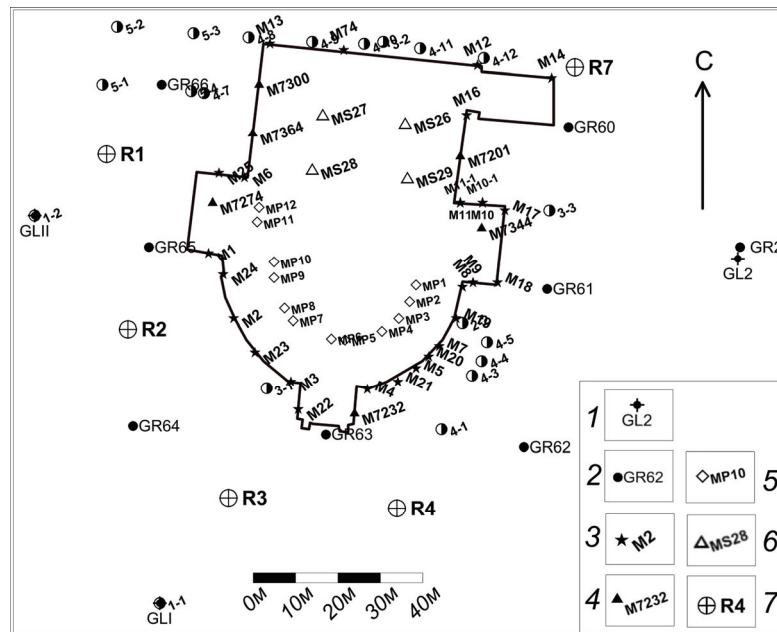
5-2
5-3
M13
4-8
4-9
M74
4-10
5-2
4-11
M12
4-12
M14
R7
C
5-1
GR66
4-6
4-7
M7300
MS27
M16
MS26
GR60
R1
M7364
M25
M6
MS28
M7201
MS29
M11-1
M10-1
M7274
MP12
MP11
M11
M10
M17
3-3
1-2
GLII
M7344
GR65
M1
MP10
MP9
GR2
GL2
M24
M9
M8
M18
GR61
MP1
MP2
MP8
MP7
MP3
M19
R2
M2
M6
MP5
MP4
4-5
M23
M7
M20
4-4
M5
4-3
3-
M3
M4
M21
M22
M7232
GR64
GR63
4-1
GR62
R3
R4
0M
10M
20M
30M
40M
1-1
GLI
1
GL2
2
GR62
MP10
5
3
M2
MS28
6
4
M7232
R4
7